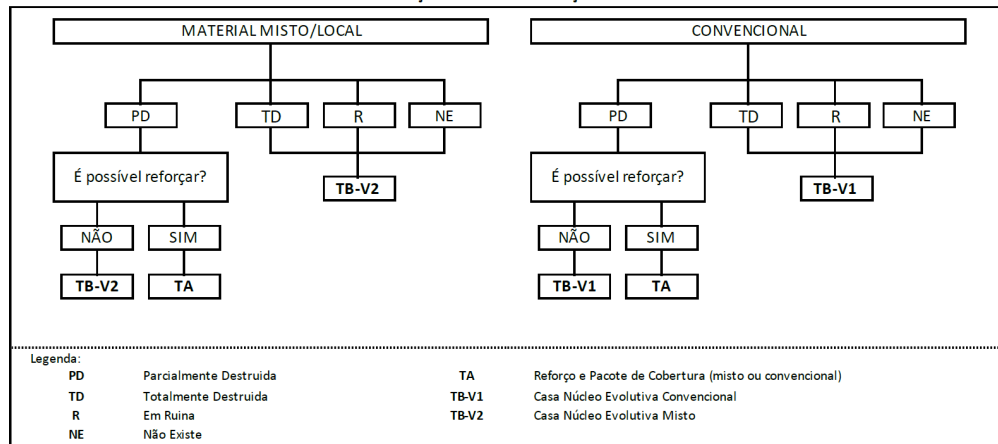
MATERIAL MISTO/LOCAL

PD

TD

R

NE

É possível reforçar?

TB-V2

NÃO

SIM

TB-V2

TA

CONVENCIONAL

PD

TD

R

NE

É possível reforçar?

TB-V1

NÃO

SIM

TB-V1

TA

Legenda:

| | | | |
|---|---|---|---|
| PD | Parcialmente Destruida | TA | Reforço e Pacote de Cobertura (misto ou convencional) |
| TD | Totalmente Destruida | TB-V1 | Casa Núcleo Evolutiva Convencional |
| R | Em Ruina | TB-V2 | Casa Núcleo Evolutiva Misto |
| NE | Não Existe | | |